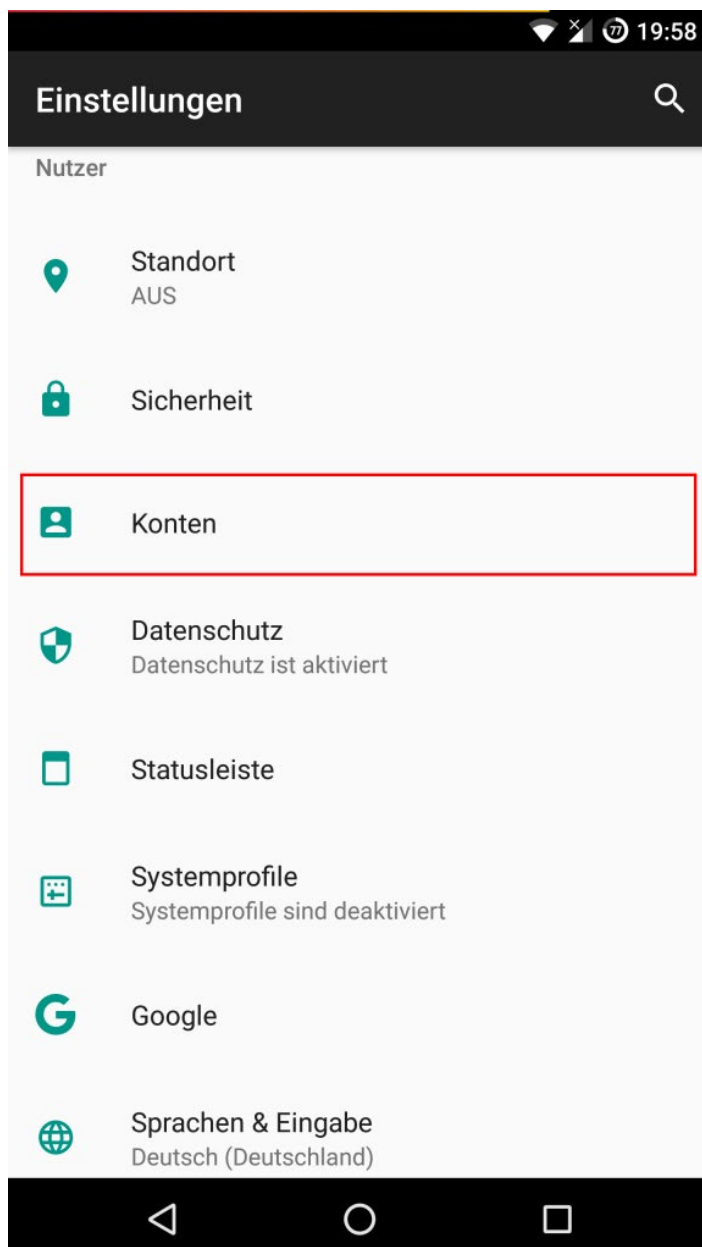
77 19:58

Einstellungen

Nutzer

Standort
AUS

Sicherheit

Konten

Datenschutz
Datenschutz ist aktiviert

Statusleiste

Systemprofile
Systemprofile sind deaktiviert

Google

Sprachen & Eingabe
Deutsch (Deutschland)